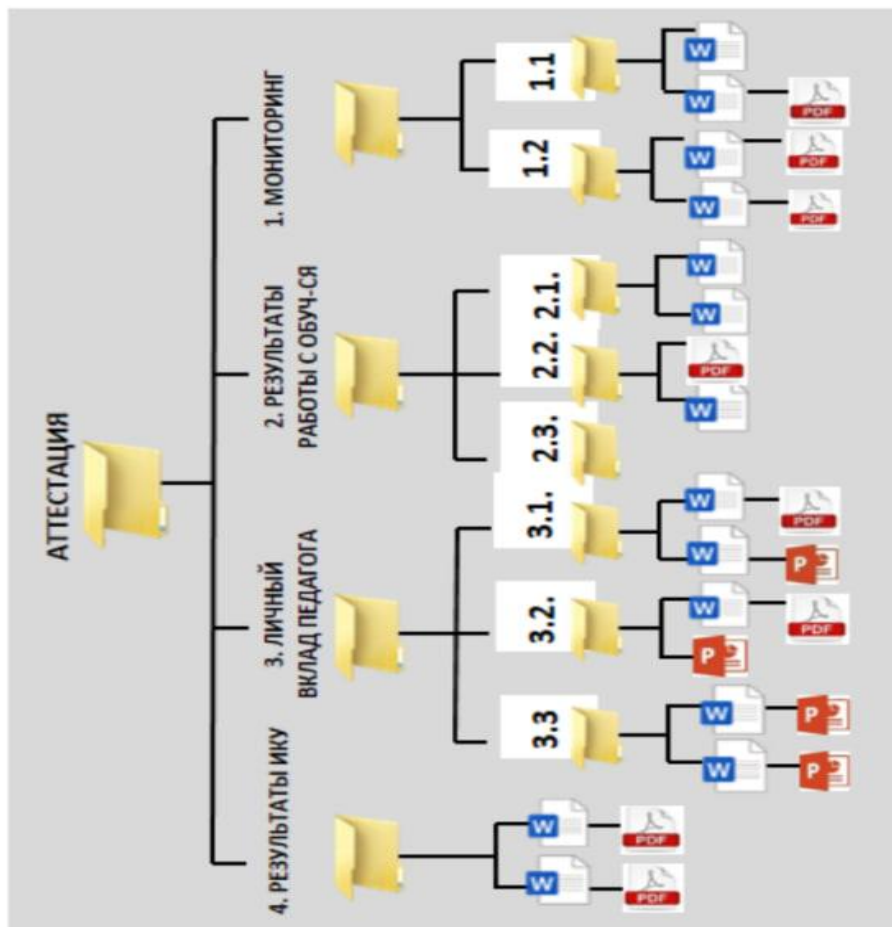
АТТЕСТАЦИЯ

1. МОНИТОРИНГ

1.1

1.2

2. РЕЗУЛЬТАТЫ РАБОТЫ С ОБУЧ-СЯ

2.1.

2.2.

2.3.

3. ЛИЧНЫЙ ВКЛАД ПЕДАГОГА

3.1.

3.2.

3.3

4. РЕЗУЛЬТАТЫ ИКУ

W
W
PDF
W
PDF
W
PDF
W
W
PDF
W
W
PDF
W
P
W
PDF
P
W
P
W
P
W
PDF
W
PDF